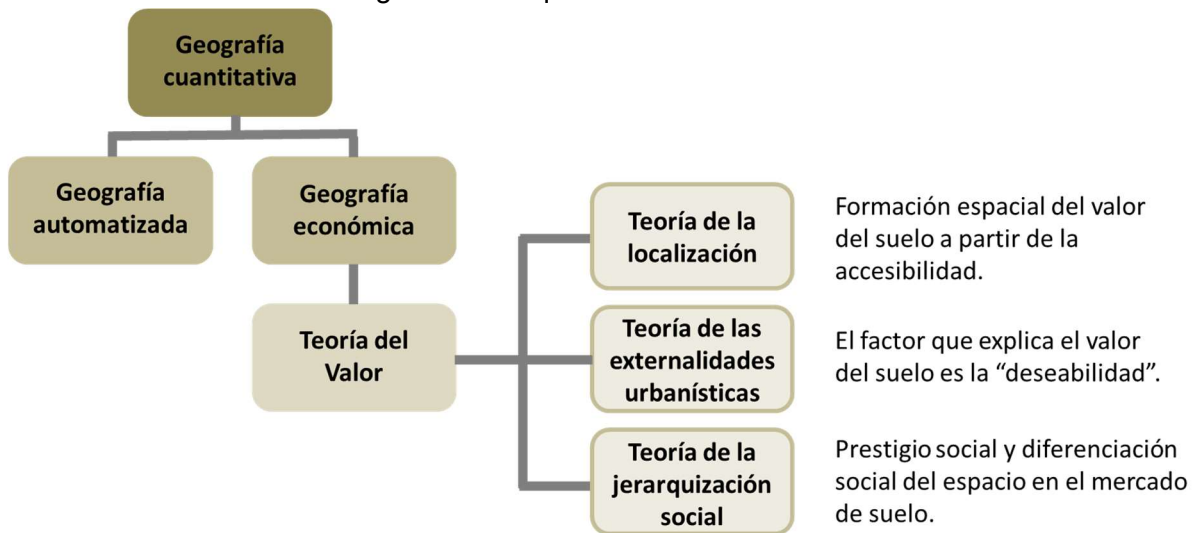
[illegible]

Geografía cuantitativa

Geografía automatizada

Geografía económica

Teoría del Valor

Teoría de la localización

Formación espacial del valor del suelo a partir de la accesibilidad.

Teoría de las externalidades urbanísticas

El factor que explica el valor del suelo es la "deseabilidad".

Teoría de la jerarquización social

Prestigio social y diferenciación social del espacio en el mercado de suelo.